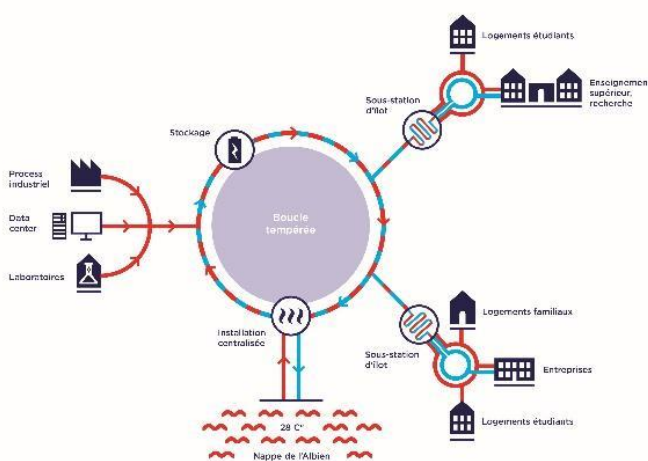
Logements étudiants

Enseignement supérieur, recherche

Sous-station d'îlot

Stockage

Process industriel

Data center

Laboratoires

Boucle tempérée

Installation centralisée

28 C°

Nappe de l'Albien

Logements familiaux

Sous-station d'îlot

Entreprises

Logements étudiants